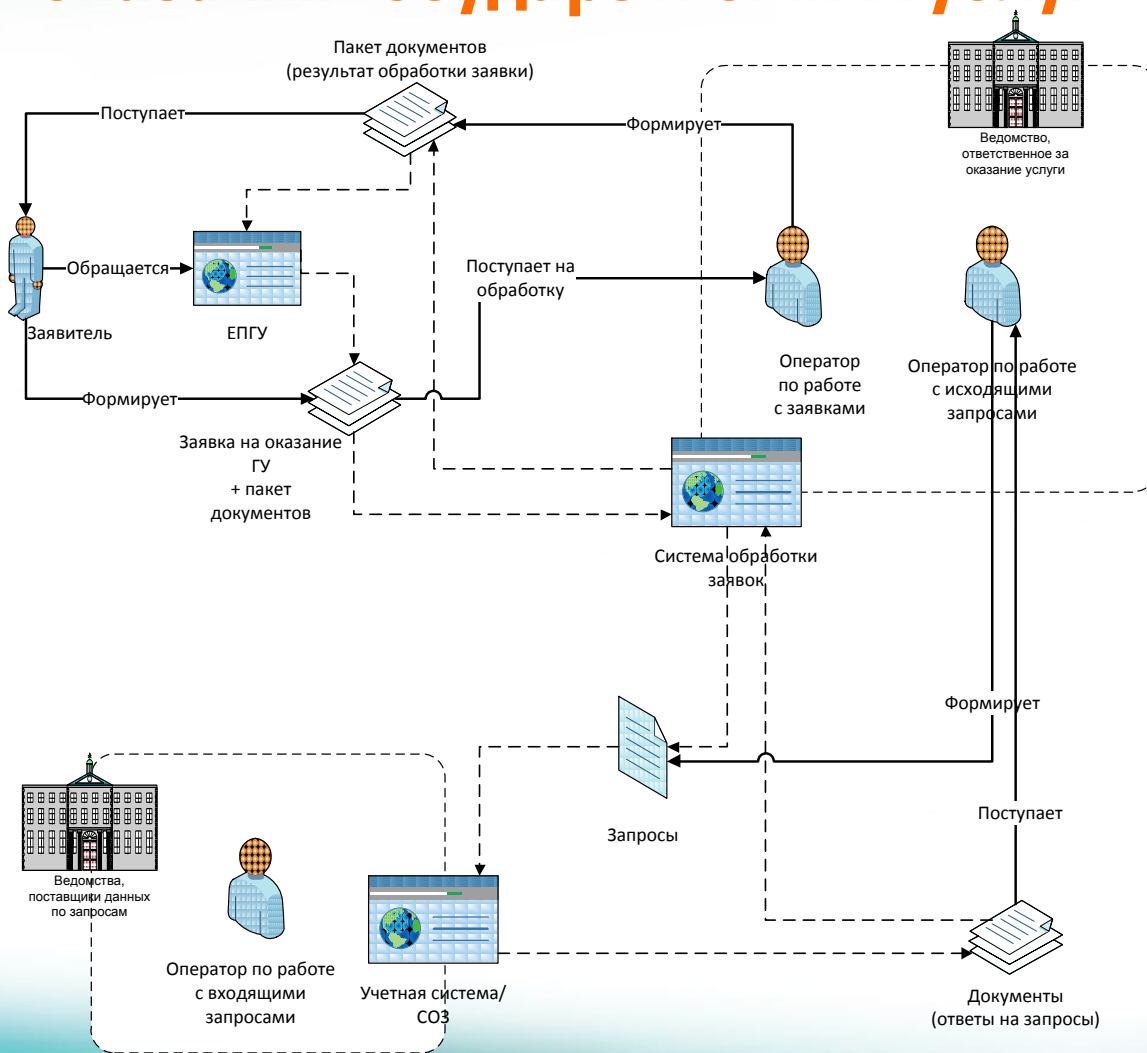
Пакет документов (результат обработки заявки)

Поступает

Формирует

Ведомство, ответственное за оказание услуги

Обращается

Заявитель

ЕПГУ

Поступает на обработку

Оператор по работе с заявками

Оператор по работе с исходящими запросами

Формирует

Заявка на оказание ГУ + пакет документов

Система обработки заявок

Формирует

Запросы

Поступает

Ведомства, поставщики данных по запросам

Оператор по работе с входящими запросами

Учетная система/ СОЗ

Документы (ответы на запросы)